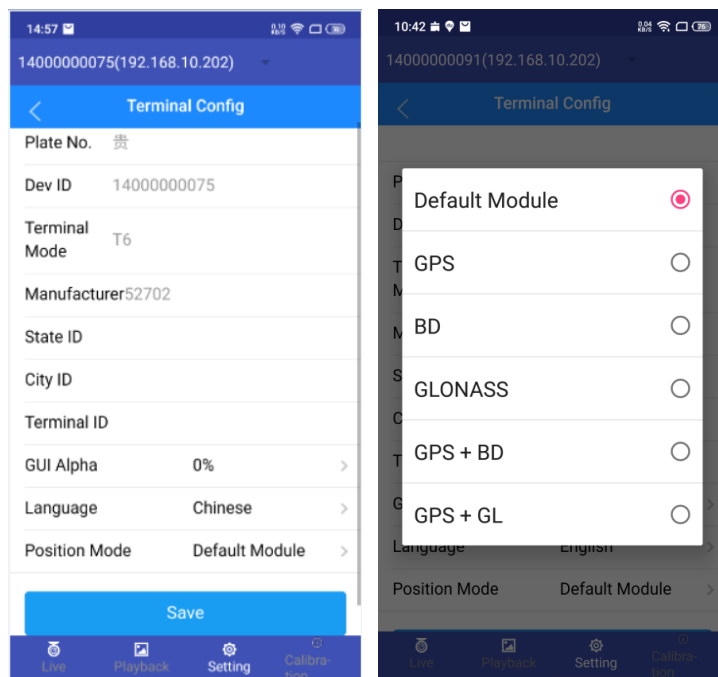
14:57

0.10 KB/S 56

14000000075(192.168.10.202)

Terminal Config

Plate No. 贵

Dev ID 14000000075

Terminal Mode T6

Manufacturer 52702

State ID

City ID

Terminal ID

GUI Alpha 0%

Language Chinese

Position Mode Default Module

Save

Live Playback Setting Calibration

10:42

0.04 KB/S 76

14000000091(192.168.10.202)

Terminal Config

Default Module

GPS

BD

GLONASS

GPS + BD

GPS + GL

Language English

Position Mode Default Module

Live Playback Setting Calibration